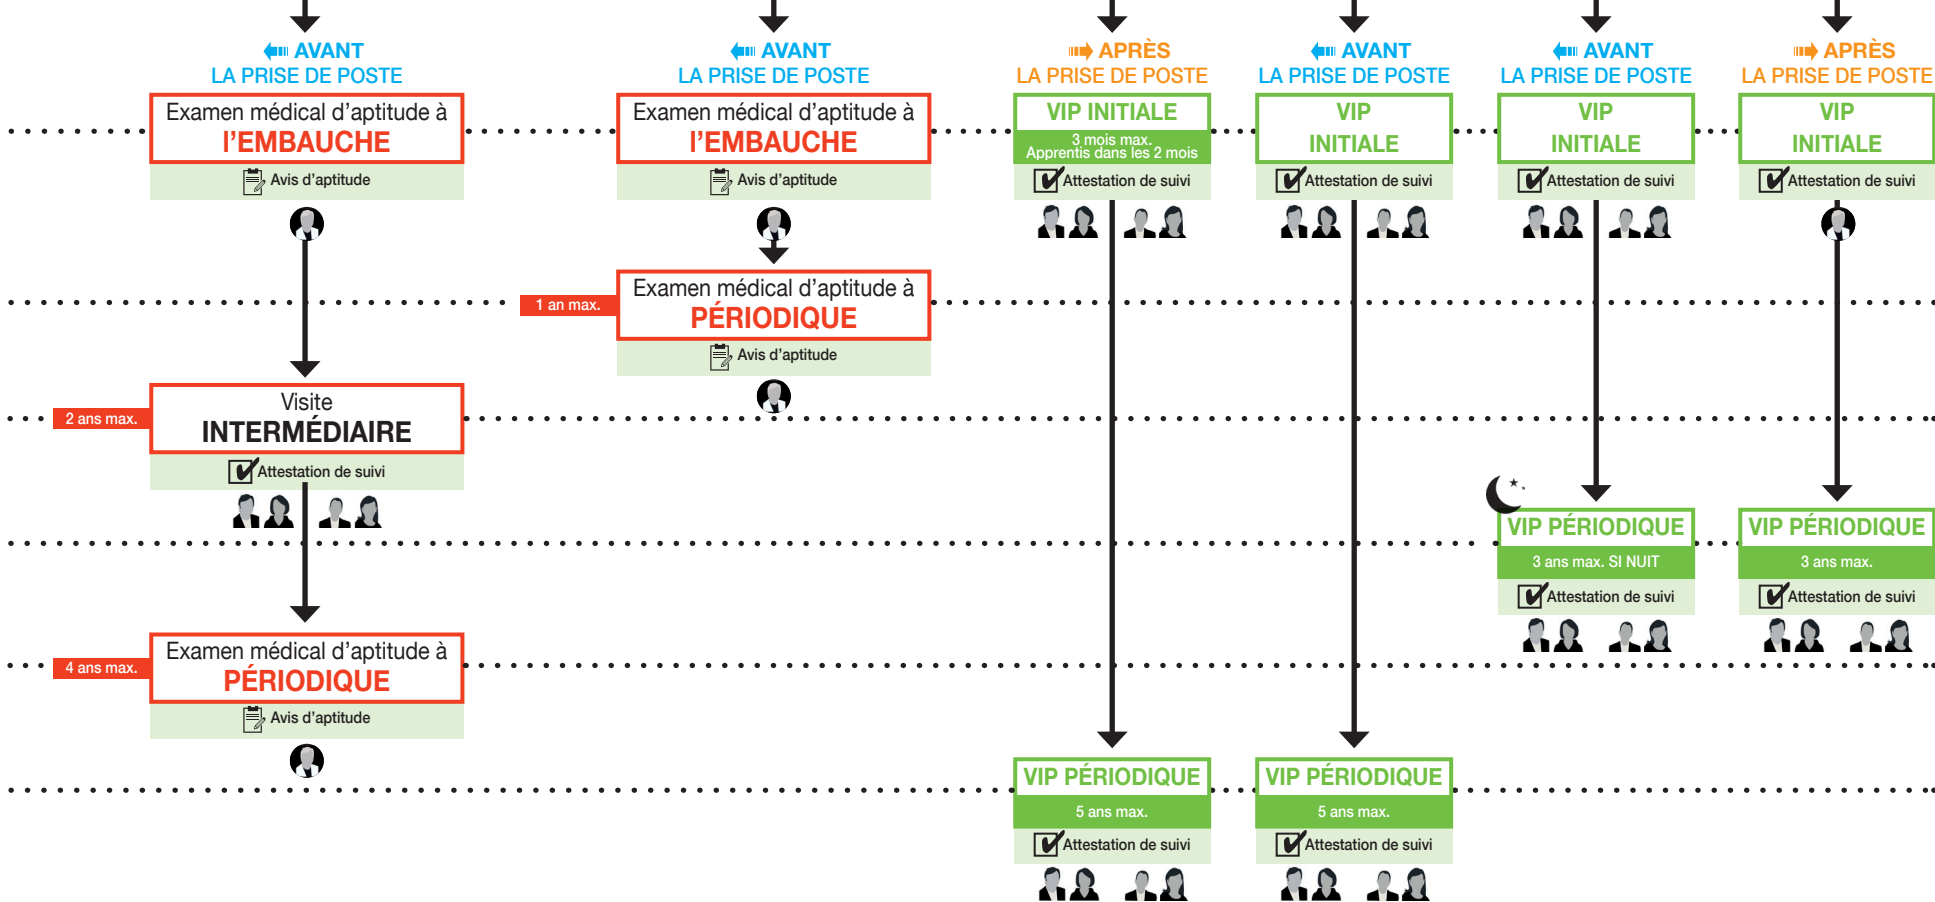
AVANT
LA PRISE DE POSTE
Examen médical d'aptitude à
l'EMBAUCHE
Avis d'aptitude

2 ans max.
Visite
INTERMÉDIAIRE
Attestation de suivi

4 ans max.
Examen médical d'aptitude à
PÉRIODIQUE
Avis d'aptitude

AVANT
LA PRISE DE POSTE
Examen médical d'aptitude à
l'EMBAUCHE
Avis d'aptitude

1 an max.
Examen médical d'aptitude à
PÉRIODIQUE
Avis d'aptitude

APRÈS
LA PRISE DE POSTE
VIP INITIALE
3 mois max.
Apprentis dans les 2 mois
Attestation de suivi

VIP PÉRIODIQUE
5 ans max.
Attestation de suivi

AVANT
LA PRISE DE POSTE
VIP
INITIALE
Attestation de suivi

VIP PÉRIODIQUE
5 ans max.
Attestation de suivi

AVANT
LA PRISE DE POSTE
VIP
INITIALE
Attestation de suivi

VIP PÉRIODIQUE
3 ans max. SI NUIT
Attestation de suivi

APRÈS
LA PRISE DE POSTE
VIP
INITIALE
Attestation de suivi

VIP PÉRIODIQUE
3 ans max.
Attestation de suivi